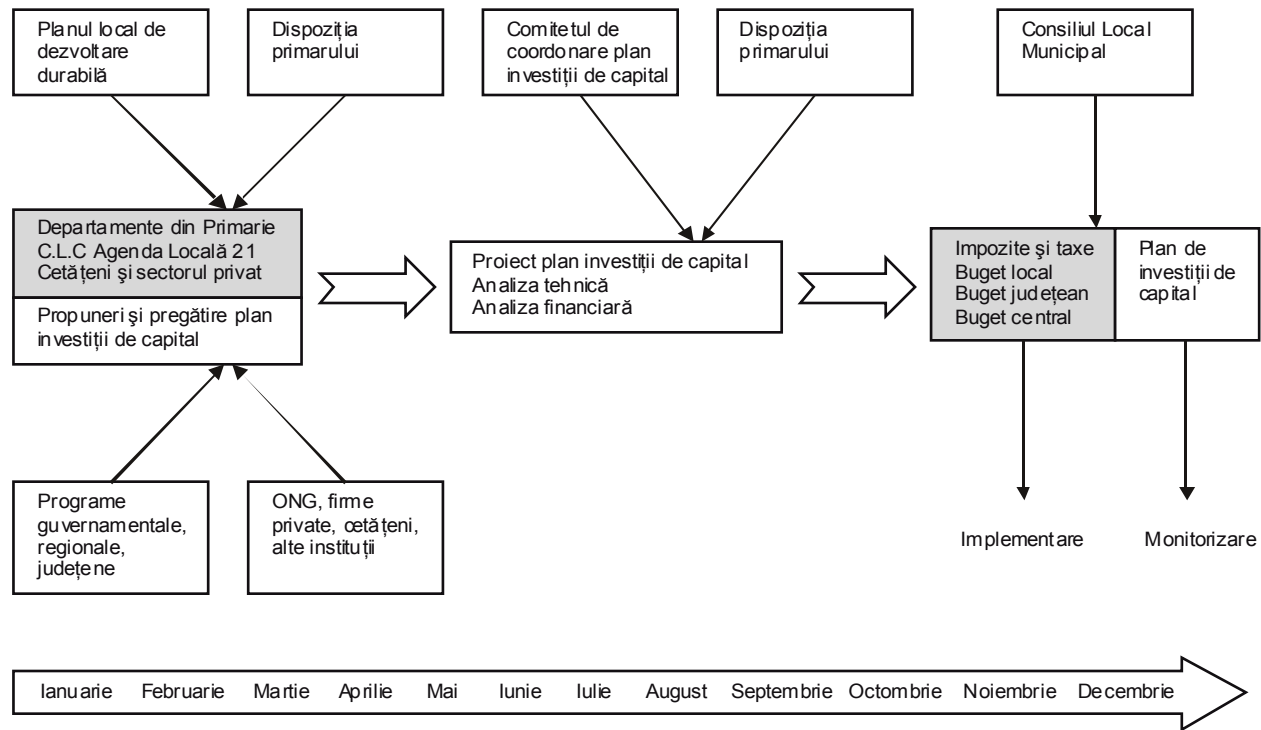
Planul local de dezvoltare durabilă

Dispoziția primarului

Comitetul de coordonare plan investiții de capital

Dispoziția primarului

Consiliul Local Municipal

Departamente din Primarie
C.L.C Agenda Locală 21
Cetățeni şi sectorul privat

Propuneri şi pregătire plan investiții de capital

Proiect plan investiții de capital
Analiza tehnică
Analiza financiară

Impozite şi taxe
Buget local
Buget județean
Buget central

Plan de investiții de capital

Programe guvernamentale, regionale, județene

ONG, firme private, cetățeni, alte instituții

Implementare

Monitorizare

Ianuarie Februarie Martie Aprilie Mai Iunie Iulie August Septembrie Octombrie Noiembrie Decembrie